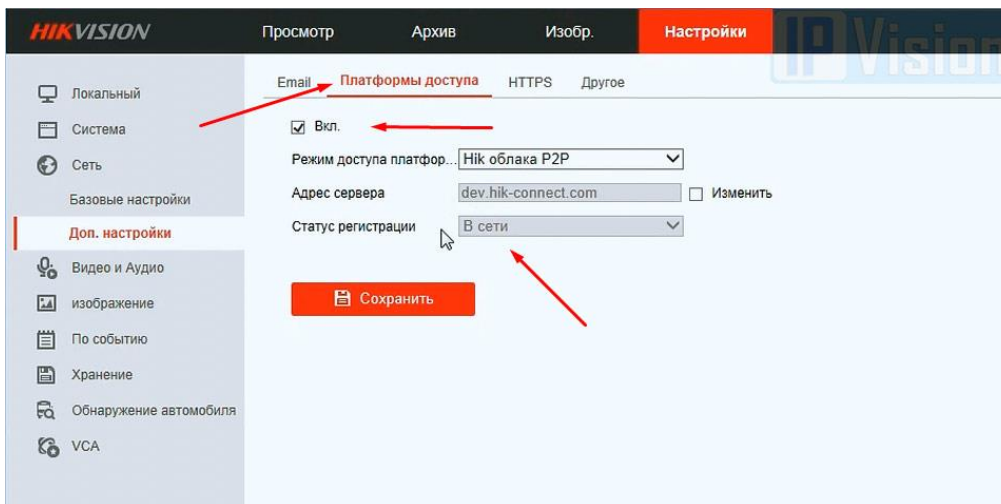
HIKVISION

Просмотр Архив Изобр. Настройки

IPVision

Локальный
Система
Сеть
Базовые настройки
Доп. настройки
Видео и Аудио
изображение
По событию
Хранение
Обнаружение автомобиля
VCA

Email Платформы доступа HTTPS Другое

Вкл.

Режим доступа платфор... Hik облака P2P

Адрес сервера dev.hik-connect.com Изменить

Статус регистрации В сети

Сохранить